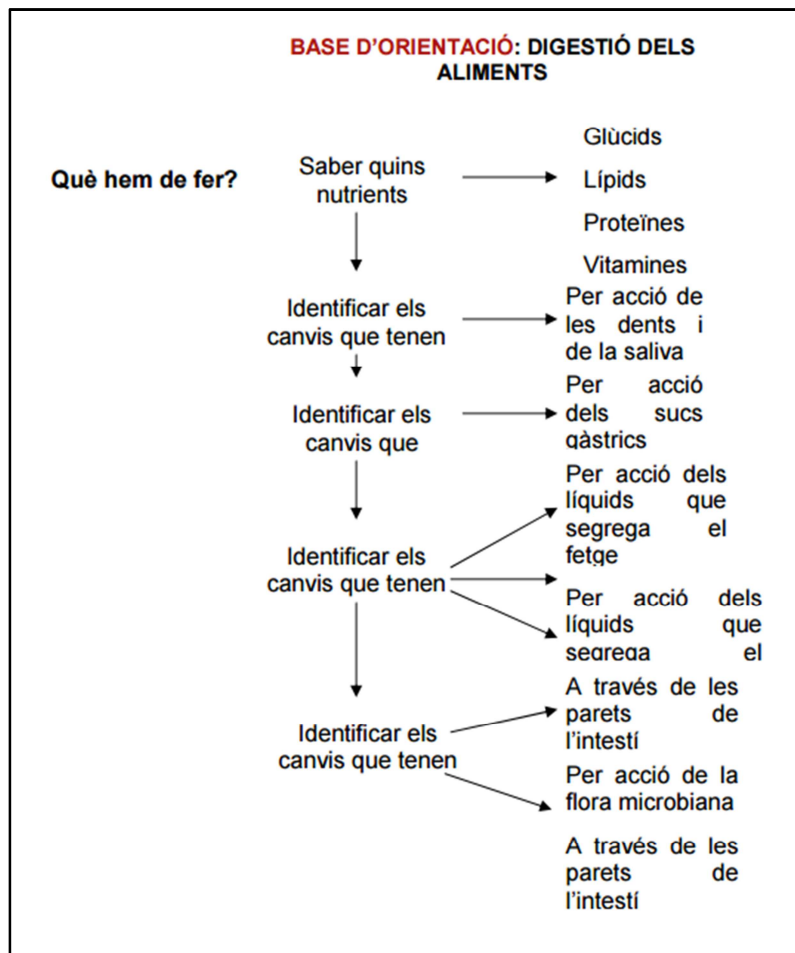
BASE D'ORIENTACIÓ: DIGESTIÓ DELS ALIMENTS

Què hem de fer?

Saber quins nutrients

Glùcids

Lípids

Proteïnes

Vitamines

Identificar els canvis que tenen

Per acció de les dents i de la saliva

Identificar els canvis que

Per acció dels sucs gàstrics

Identificar els canvis que tenen

Per acció dels líquids que segrega el fetge

Per acció dels líquids que segrega el

Identificar els canvis que tenen

A través de les parets de l'intestí

Per acció de la flora microbiana

A través de les parets de l'intestí